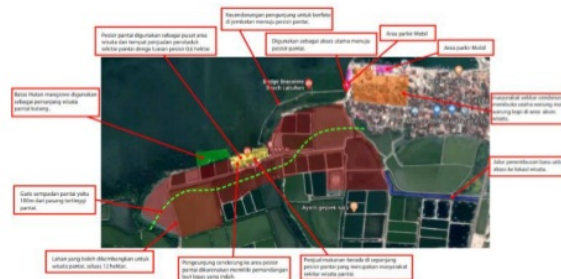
Kecenderungan pengunjung untuk berfoto di jembatan menuju pesisir pantai.

Pesisir pantai digunakan sebagai pusat area wisata dan tempat penjualan penduduk sekitar pantai dengan luasan pesisir 0,6 hektar.

Digunakan sebagai akses utama menuju pesisir pantai.

Area parkir Mobil

Area parkir Mobil

Batas Hutan mangrove digunakan sebagai penunjang wisata pantai kutang.

Bridge Beach
Beach Lakuhan

Kawasan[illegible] sekitar cenderung membuka usaha warung mak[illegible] warung kopi di area akses wisata.

Jalur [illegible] baru untuk akses ke lokasi wisata.

Garis sempadan pantai yaitu 100m dari pasang tertinggi pantai

Pantai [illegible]

Lahan yang lebih dikembangkan untuk wisata pantai, seluas 12 hektar.

Pengunjung cenderung ke area pesisir pantai dikarenakan memiliki pemandangan laut lepas yang indah.

Penjual makanan berada di sepanjang pesisir pantai yang merupakan masyarakat sekitar wisata pantai.